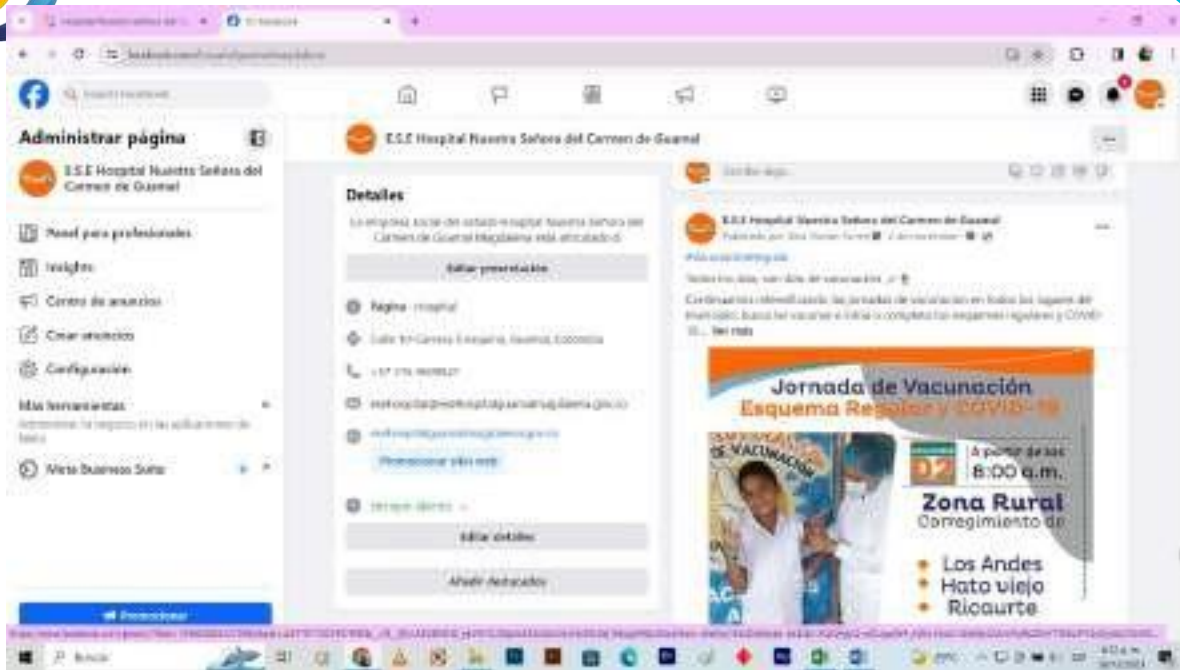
Administrar página

E.S.E Hospital Nuestra Señora del Carmen de Guamal

Panel para profesionales

Insights

Centro de anuncios

Crear anuncios

Configuración

Más herramientas

Meta Business Suite

Promocionar

E.S.E Hospital Nuestra Señora del Carmen de Guamal

Detalles

La empresa social del estado Hospital Nuestra Señora del Carmen de Guamal Magdalena está articulado di

Editar presentación

Página · Hospital

+57 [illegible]

Promocionar sitio web

Siempre abierto

Editar detalles

Añadir destacados

E.S.E Hospital Nuestra Señora del Carmen de Guamal

Todos los días son días de vacunación

Continuamos intensificando las jornadas de vacunación en todos los lugares del municipio. Busca tu vacuna e inicia o completa tus esquemas regulares y COVID-19... Ver más

Jornada de Vacunación
Esquema Regular y COVID-19

02

A partir de las
8:00 a.m.

Zona Rural
Corregimiento de

Los Andes
Hato viejo
Ricaurte

Buscar